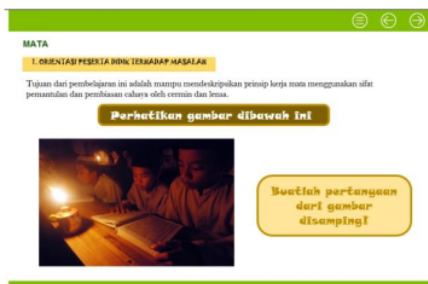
MATA

1. ORIENTASI PESERTA DIDIK TERHADAP MASALAH

Tujuan dari pembelajaran ini adalah mampu mendeskripsikan prinsip kerja mata menggunakan sifat pemantulan dan pembiasan cahaya oleh cermin dan lensa.

Perhatikan gambar dibawah ini

Buatlah pertanyaan dari gambar disamping!